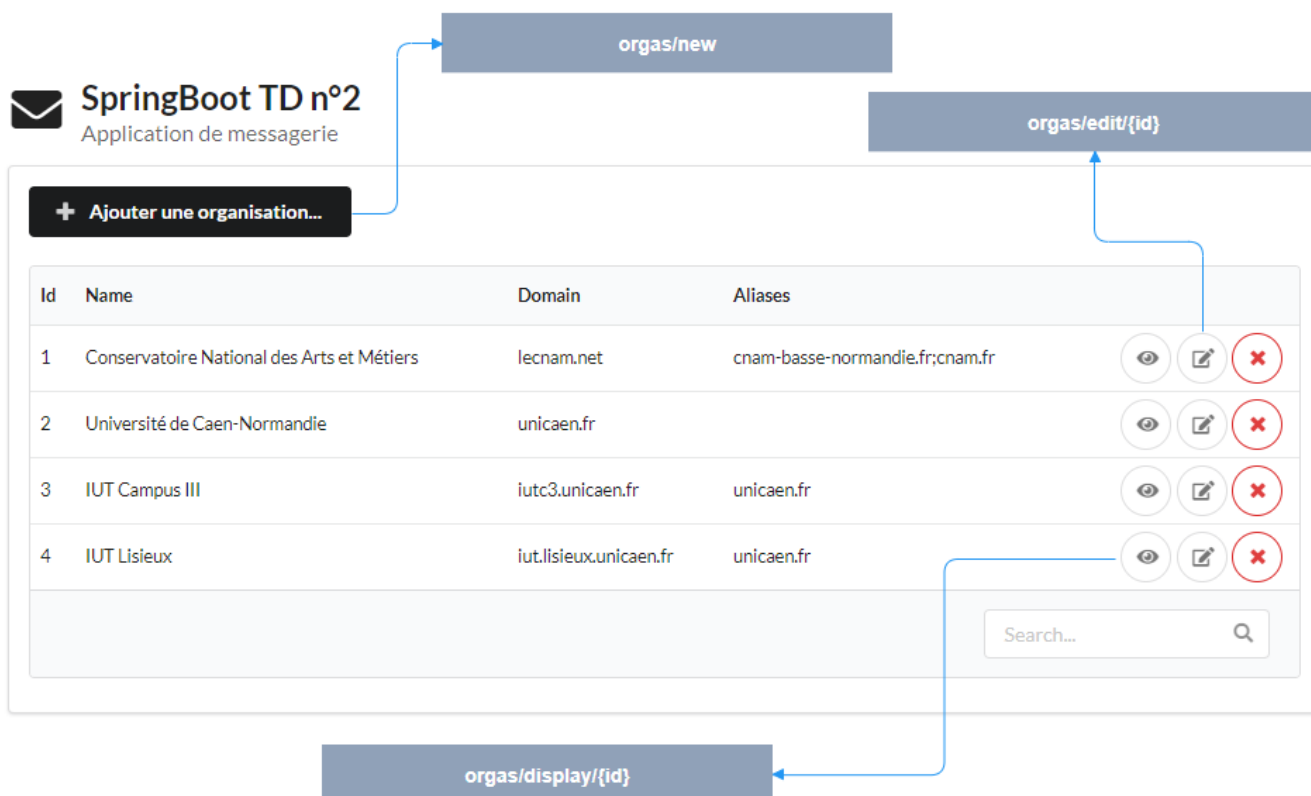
orgas/new

SpringBoot TD n°2
Application de messagerie

orgas/edit/{id}

Ajouter une organisation...

| Id | Name | Domain | Aliases |
|---|---|---|---|
| 1 | Conservatoire National des Arts et Métiers | lecnam.net | cnam-basse-normandie.fr;cnam.fr |
| 2 | Université de Caen-Normandie | unicaen.fr | |
| 3 | IUT Campus III | iutc3.unicaen.fr | unicaen.fr |
| 4 | IUT Lisieux | iut.lisieux.unicaen.fr | unicaen.fr |

Search...

orgas/display/{id}